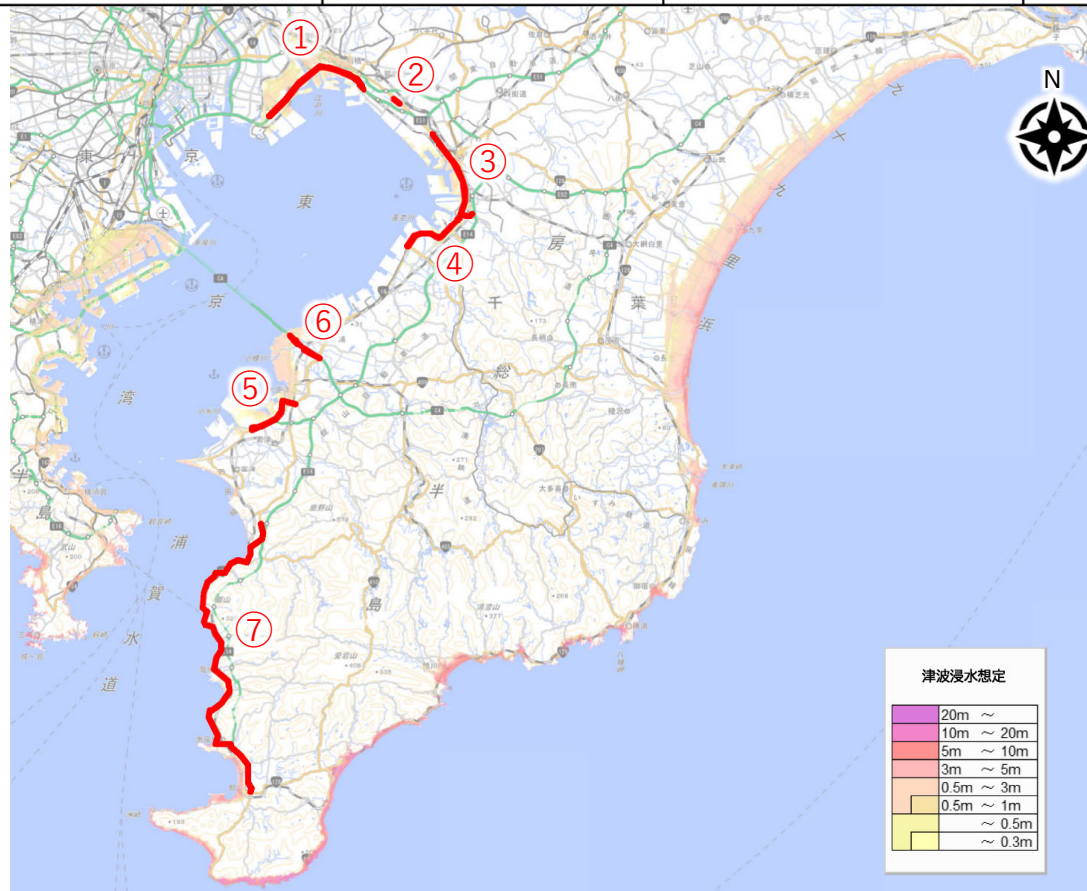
①
②
③
④
⑤
⑥
⑦
N
東
京
東
京
湾
千
葉
房
総
半
島
九
十
九
里
浜
三
浦
半
島
浦
賀
水
道

津波浸水想定

| | |
|---|---|
| | 20m ～ |
| | 10m ～ 20m |
| | 5m ～ 10m |
| | 3m ～ 5m |
| | 0.5m ～ 3m |
| | 0.5m ～ 1m |
| | ～ 0.5m |
| | ～ 0.3m |